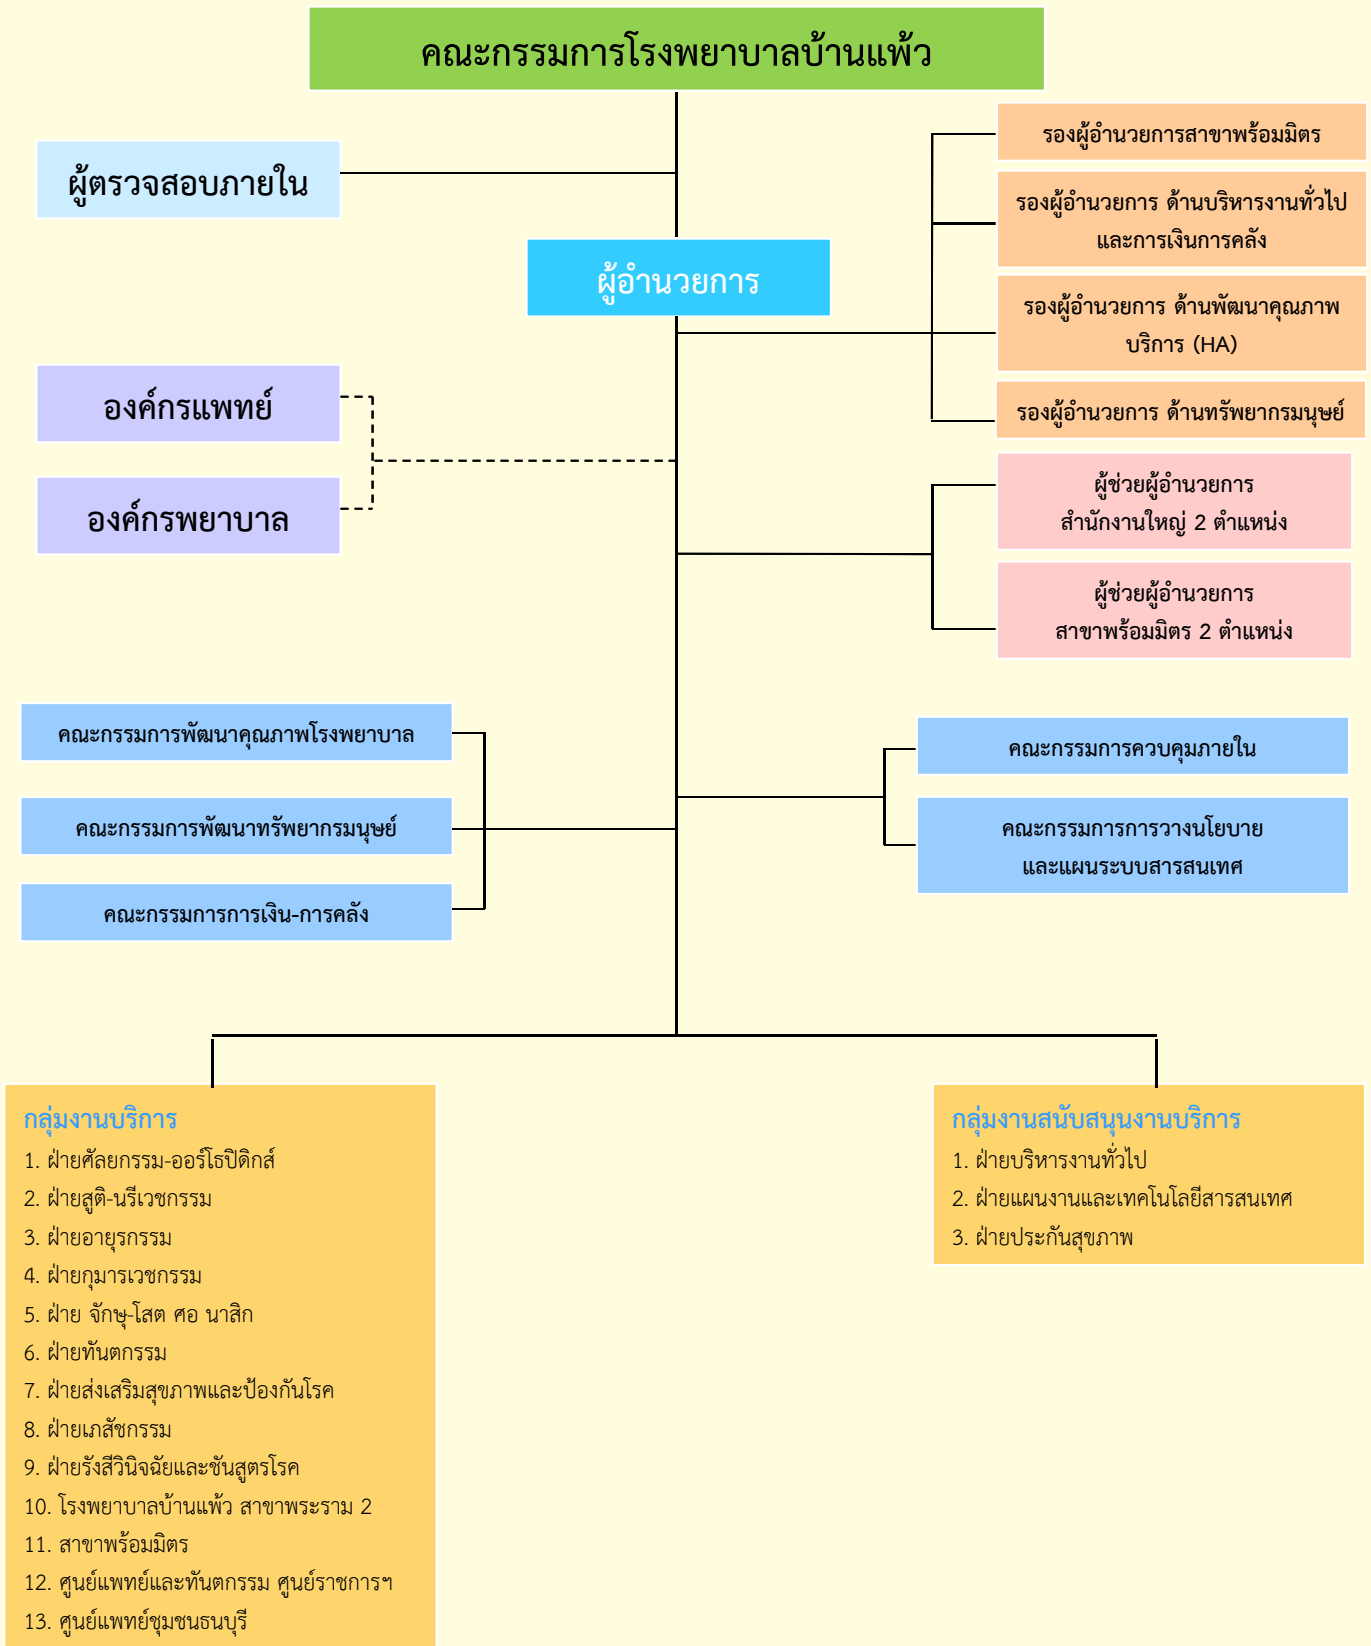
คณะกรรมการโรงพยาบาลบ้านแพ้ว

ผู้ตรวจสอบภายใน

ผู้อำนวยการ

รองผู้อำนวยการสาขาพร้อมมิตร

รองผู้อำนวยการ ด้านบริหารงานทั่วไปและการเงินการคลัง

รองผู้อำนวยการ ด้านพัฒนาคุณภาพบริการ (HA)

รองผู้อำนวยการ ด้านทรัพยากรมนุษย์

องค์กรแพทย์

องค์กรพยาบาล

ผู้ช่วยผู้อำนวยการ สำนักงานใหญ่ 2 ตำแหน่ง

ผู้ช่วยผู้อำนวยการ สาขาพร้อมมิตร 2 ตำแหน่ง

คณะกรรมการพัฒนาคุณภาพโรงพยาบาล

คณะกรรมการพัฒนาทรัพยากรมนุษย์

คณะกรรมการการเงิน-การคลัง

คณะกรรมการควบคุมภายใน

คณะกรรมการการวางนโยบายและแผนระบบสารสนเทศ

กลุ่มงานบริการ
1. ฝ่ายศัลยกรรม-ออร์โธปิดิกส์
2. ฝ่ายสูติ-นรีเวชกรรม
3. ฝ่ายอายุรกรรม
4. ฝ่ายกุมารเวชกรรม
5. ฝ่าย จักษุ-โสต ศอ นาสิก
6. ฝ่ายทันตกรรม
7. ฝ่ายส่งเสริมสุขภาพและป้องกันโรค
8. ฝ่ายเภสัชกรรม
9. ฝ่ายรังสีวินิจฉัยและชันสูตรโรค
10. โรงพยาบาลบ้านแพ้ว สาขาพระราม 2
11. สาขาพร้อมมิตร
12. ศูนย์แพทย์และทันตกรรม ศูนย์ราชการฯ
13. ศูนย์แพทย์ชุมชนธนบุรี

กลุ่มงานสนับสนุนงานบริการ
1. ฝ่ายบริหารงานทั่วไป
2. ฝ่ายแผนงานและเทคโนโลยีสารสนเทศ
3. ฝ่ายประกันสุขภาพ